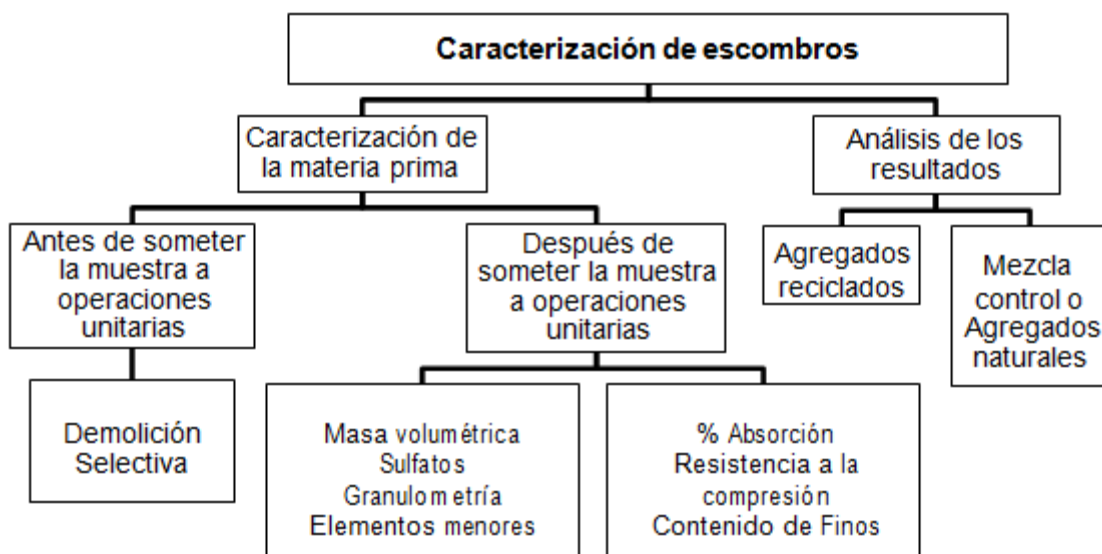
Caracterización de escombros

Caracterización de la materia prima

Análisis de los resultados

Antes de someter la muestra a operaciones unitarias

Después de someter la muestra a operaciones unitarias

Agregados reciclados

Mezcla control o Agregados naturales

Demolición Selectiva

Masa volumétrica
Sulfatos
Granulometría
Elementos menores

% Absorción
Resistencia a la compresión
Contenido de Finos